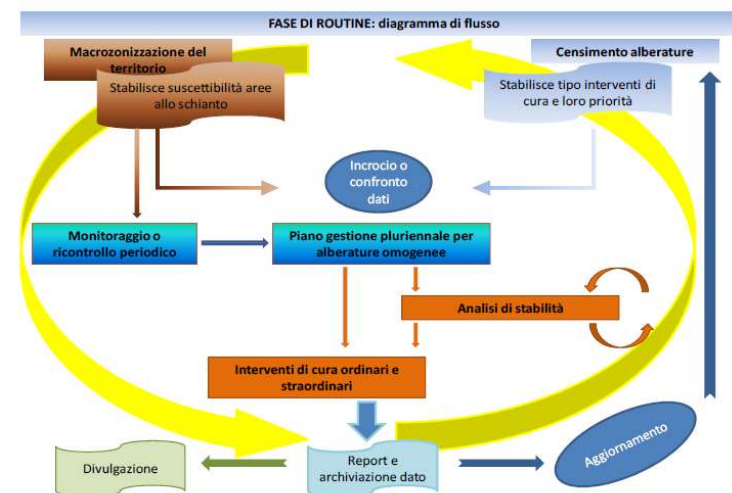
FASE DI ROUTINE: diagramma di flusso

Macrozonizzazione del territorio

Stabilisce suscettibilità aree allo schianto

Censimento alberature

Stabilisce tipo interventi di cura e loro priorità

Incrocio o confronto dati

Monitoraggio o ricontrollo periodico

Piano gestione pluriennale per alberature omogenee

Analisi di stabilità

Interventi di cura ordinari e straordinari

Divulgazione

Report e archiviazione dato

Aggiornamento